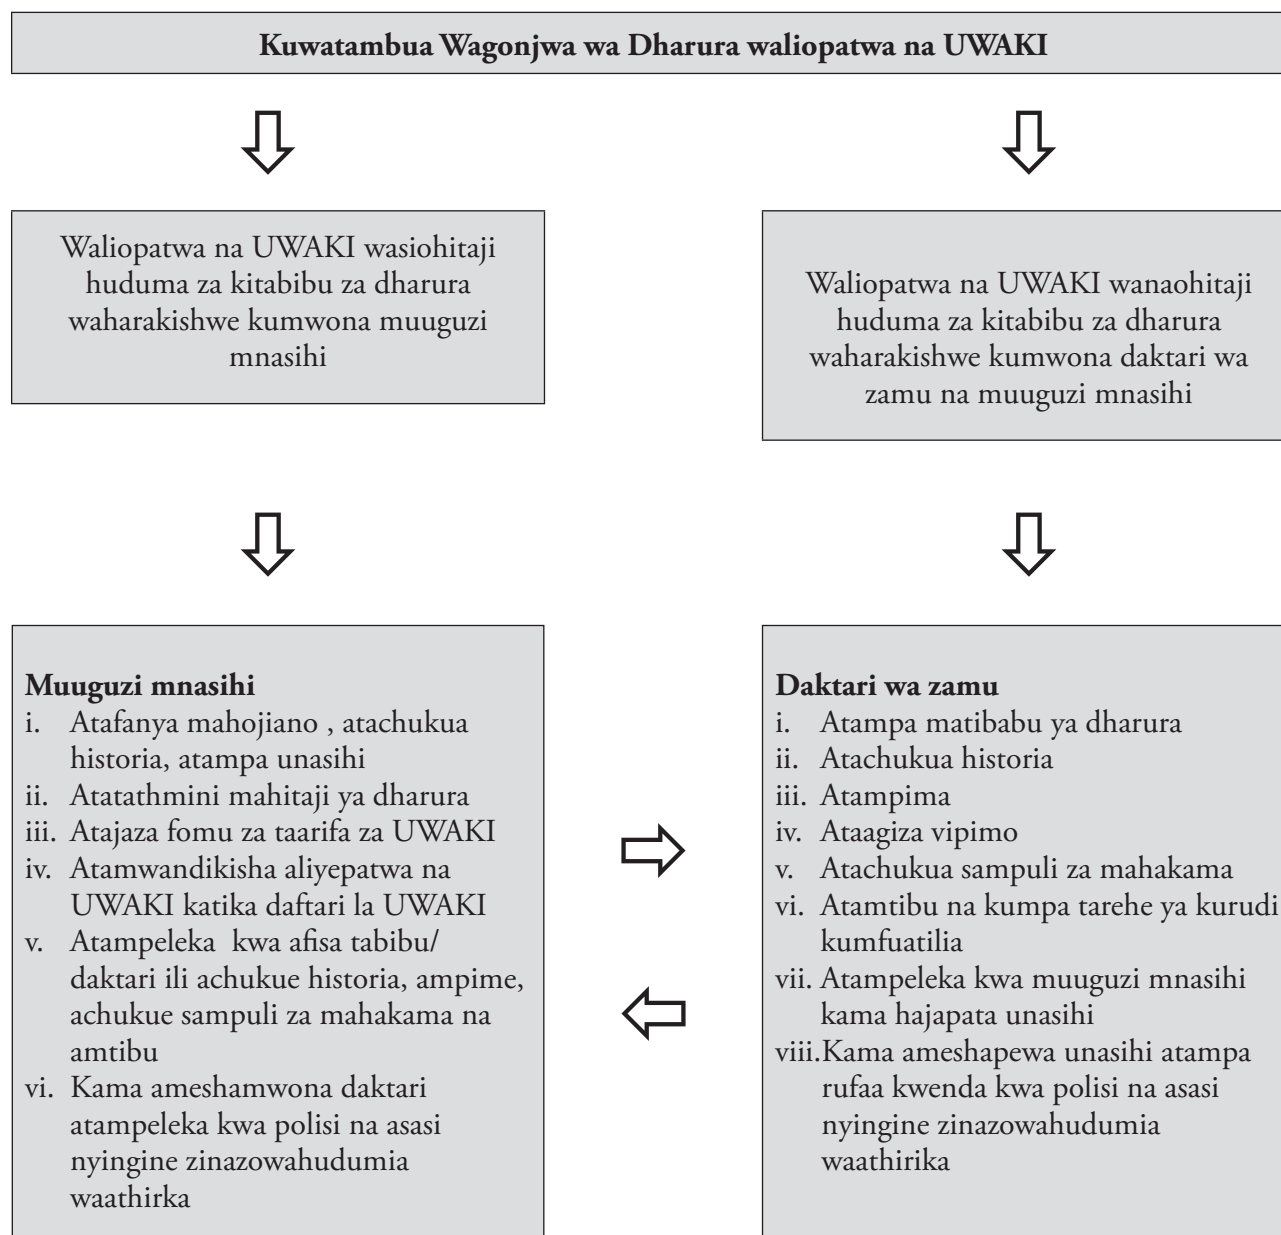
**Kuwatambua Wagonjwa wa Dharura waliopatwa na UWAKI**

Waliopatwa na UWAKI wasiohitaji huduma za kitabibu za dharura waharakishwe kumwona muuguzi mnasihi

Waliopatwa na UWAKI wanaohitaji huduma za kitabibu za dharura waharakishwe kumwona daktari wa zamu na muuguzi mnasihi

**Muuguzi mnasihi**
i. Atafanya mahojiano , atachukua historia, atampa unasihi
ii. Atatathmini mahitaji ya dharura
iii. Atajaza fomu za taarifa za UWAKI
iv. Atamwandikisha aliyepatwa na UWAKI katika daftari la UWAKI
v. Atampeleka kwa afisa tabibu/ daktari ili achukue historia, ampime, achukue sampuli za mahakama na amtibu
vi. Kama ameshamwona daktari atampeleka kwa polisi na asasi nyingine zinazowahudumia waathirka

**Daktari wa zamu**
i. Atampa matibabu ya dharura
ii. Atachukua historia
iii. Atampima
iv. Ataagiza vipimo
v. Atachukua sampuli za mahakama
vi. Atamtibu na kumpa tarehe ya kurudi kumfuatilia
vii. Atampeleka kwa muuguzi mnasihi kama hajapata unasihi
viii. Kama ameshapewa unasihi atampa rufaa kwenda kwa polisi na asasi nyingine zinazowahudumia waathirika